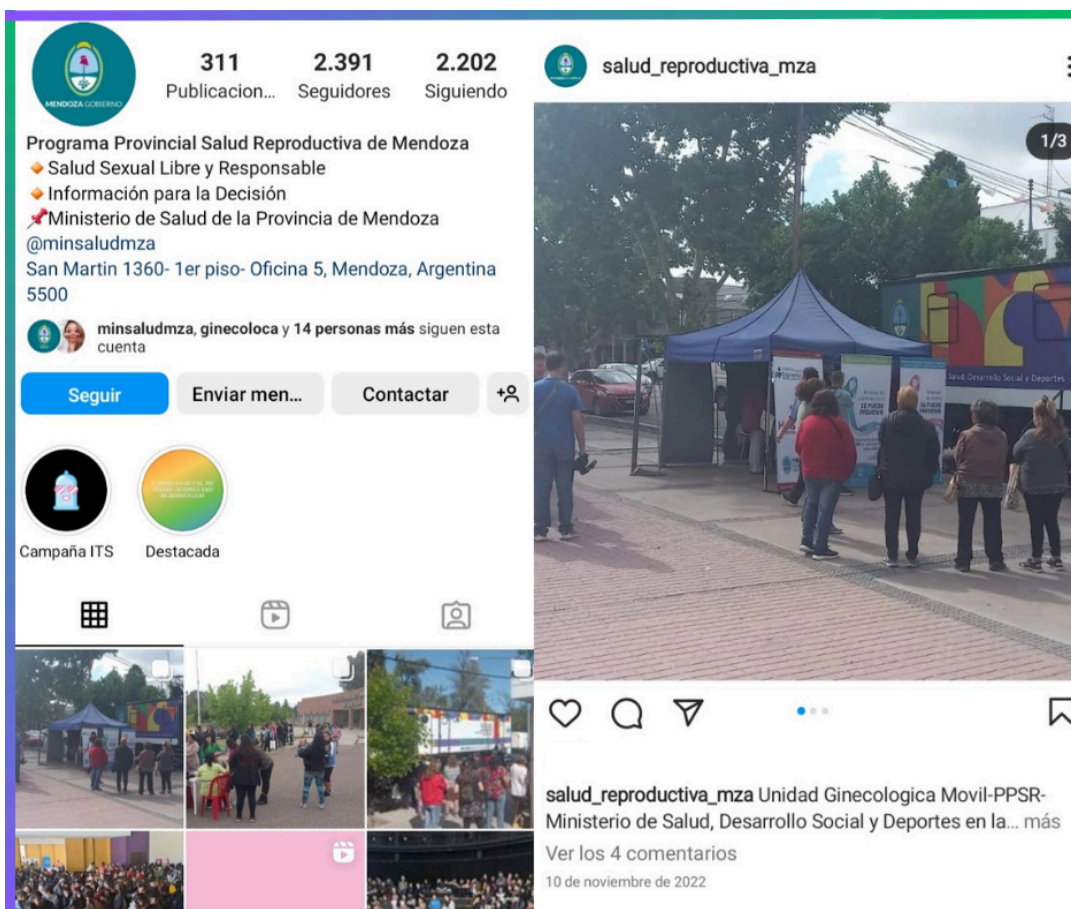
MENDOZA GOBIERNO

311
Publicacion...
2.391
Seguidores
2.202
Siguiendo

Programa Provincial Salud Reproductiva de Mendoza
🔸Salud Sexual Libre y Responsable
🔸Información para la Decisión
📌Ministerio de Salud de la Provincia de Mendoza
@minsaludmza
San Martin 1360- 1er piso- Oficina 5, Mendoza, Argentina 5500

minsaludmza, ginecoloca y 14 personas más siguen esta cuenta

Seguir
Enviar men...
Contactar

Campaña ITS
Destacada

salud_reproductiva_mza

1/3

Salud, Desarrollo Social y Deportes

salud_reproductiva_mza Unidad Ginecologica Movil-PPSR-Ministerio de Salud, Desarrollo Social y Deportes en la... más
Ver los 4 comentarios
10 de noviembre de 2022